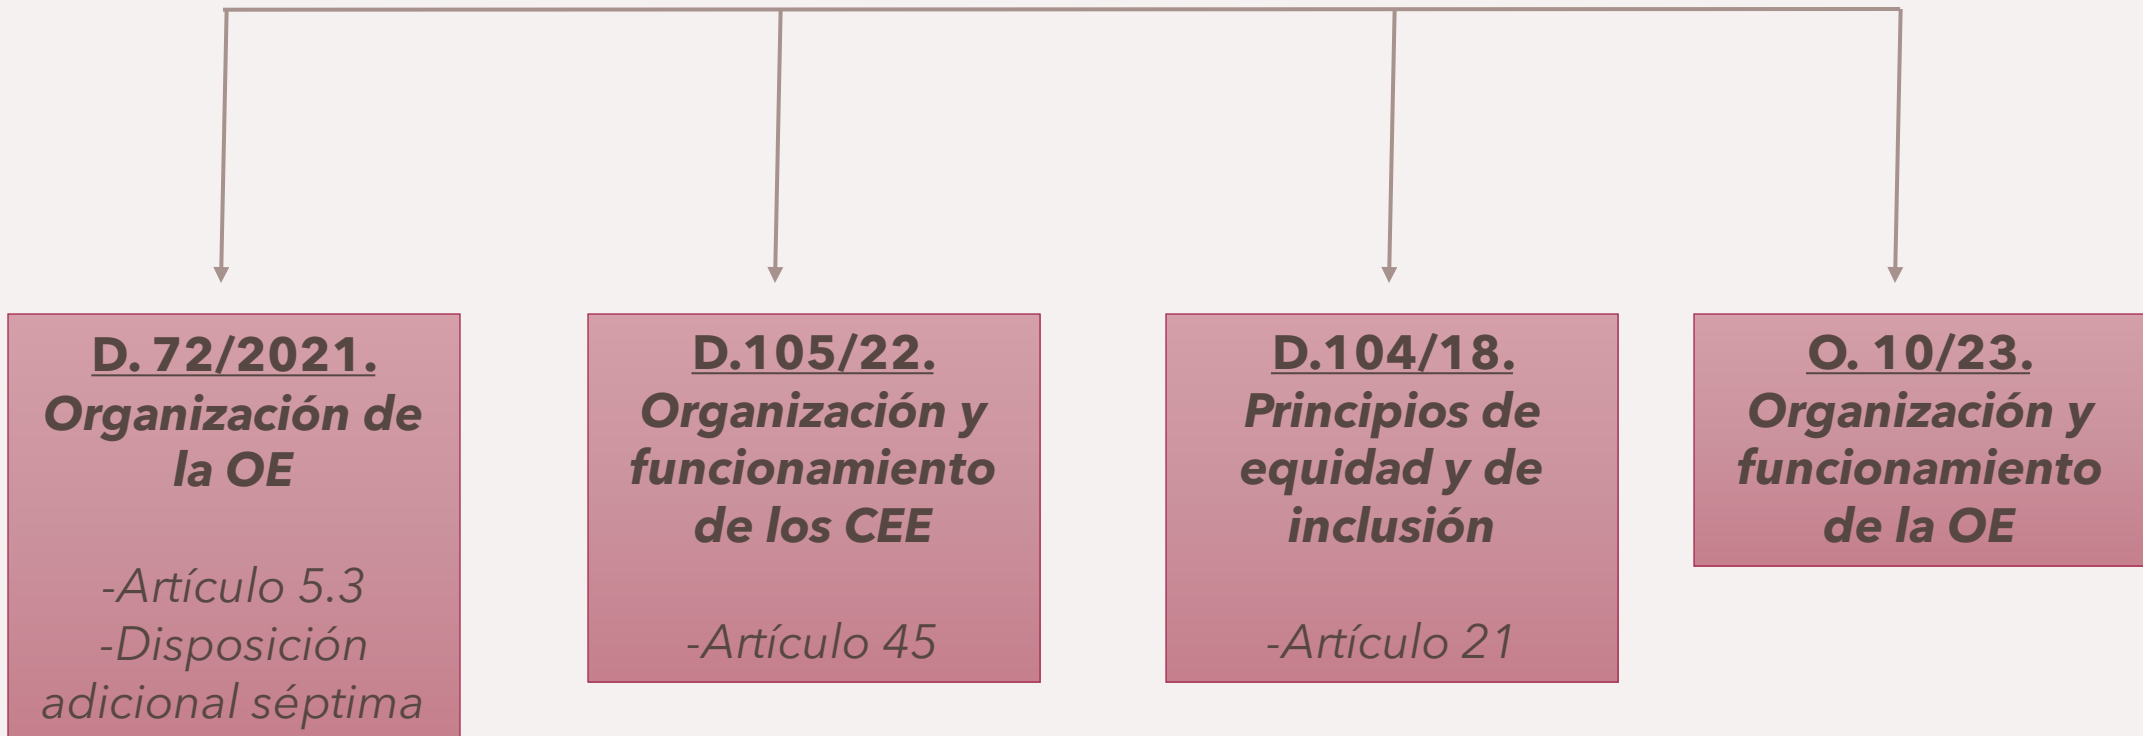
D. 72/2021.
Organización de la OE

-Artículo 5.3
-Disposición adicional séptima

D.105/22.
Organización y funcionamiento de los CEE

-Artículo 45

D.104/18.
Principios de equidad y de inclusión

-Artículo 21

O. 10/23.
Organización y funcionamiento de la OE